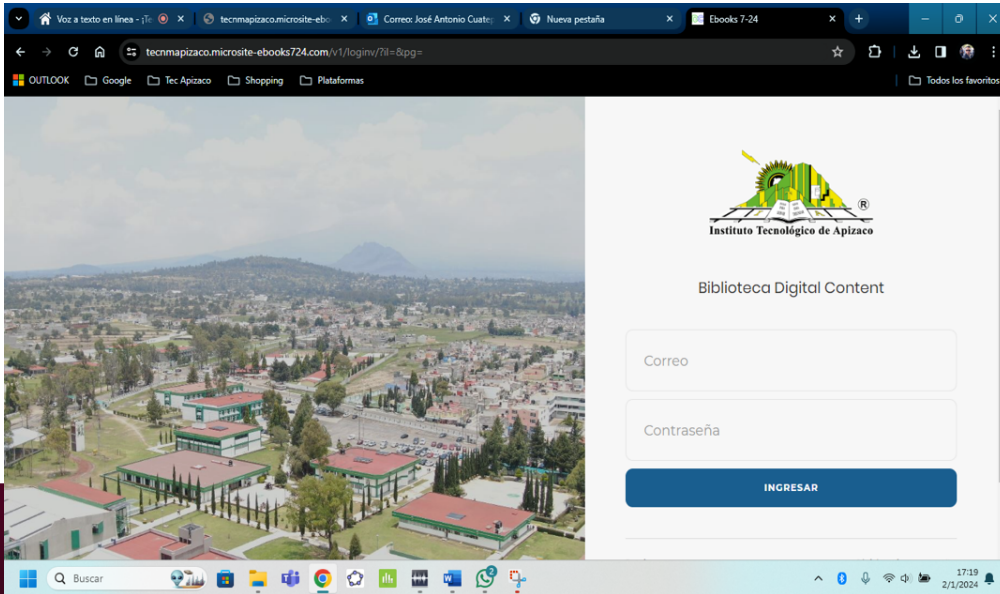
Voz a texto en línea - ¡Te
tecnmapizaco.microsite-ebo
Correo: José Antonio Cuatep
Nueva pestaña
Ebooks 7-24

tecnmapizaco.microsite-ebooks724.com/v1/loginv/?il=&pg=

OUTLOOK Google Tec Apizaco Shopping Plataformas Todos los favoritos

Instituto Tecnológico de Apizaco

Biblioteca Digital Content

Correo

Contraseña

INGRESAR

Buscar

17:19
2/1/2024